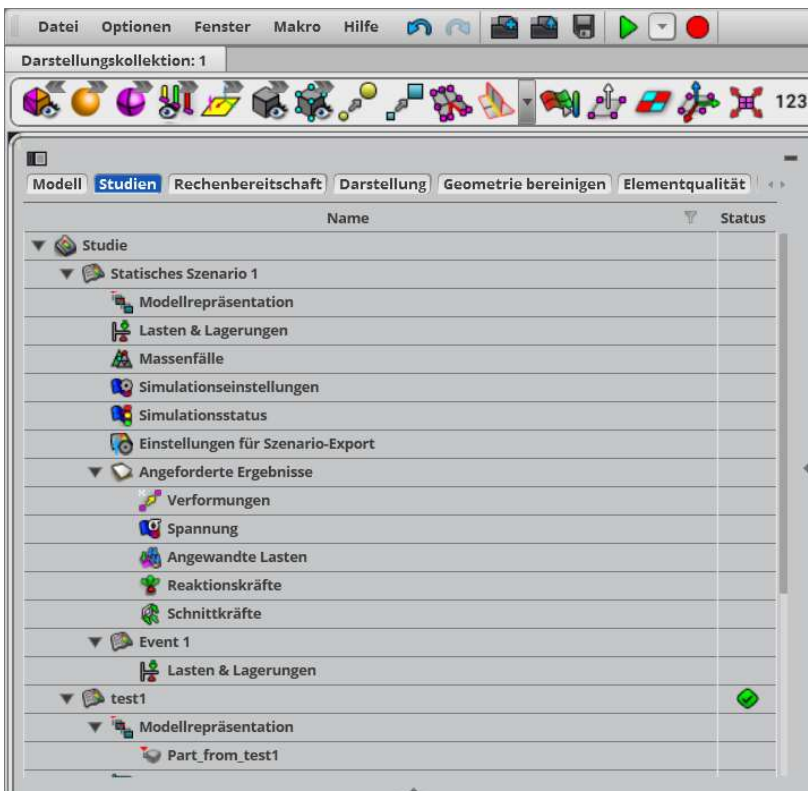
Datei Optionen Fenster Makro Hilfe

Darstellungskollektion: 1

123

Modell Studien Rechenbereitschaft Darstellung Geometrie bereinigen Elementqualität

| Name | Status |
|---|---|
| Studie | |
| Statisches Szenario 1 | |
| Modellrepräsentation | |
| Lasten & Lagerungen | |
| Massenfälle | |
| Simulationseinstellungen | |
| Simulationsstatus | |
| Einstellungen für Szenario-Export | |
| Angeforderte Ergebnisse | |
| Verformungen | |
| Spannung | |
| Angewandte Lasten | |
| Reaktionskräfte | |
| Schnittkräfte | |
| Event 1 | |
| Lasten & Lagerungen | |
| test1 | |
| Modellrepräsentation | |
| Part_from_test1 | |